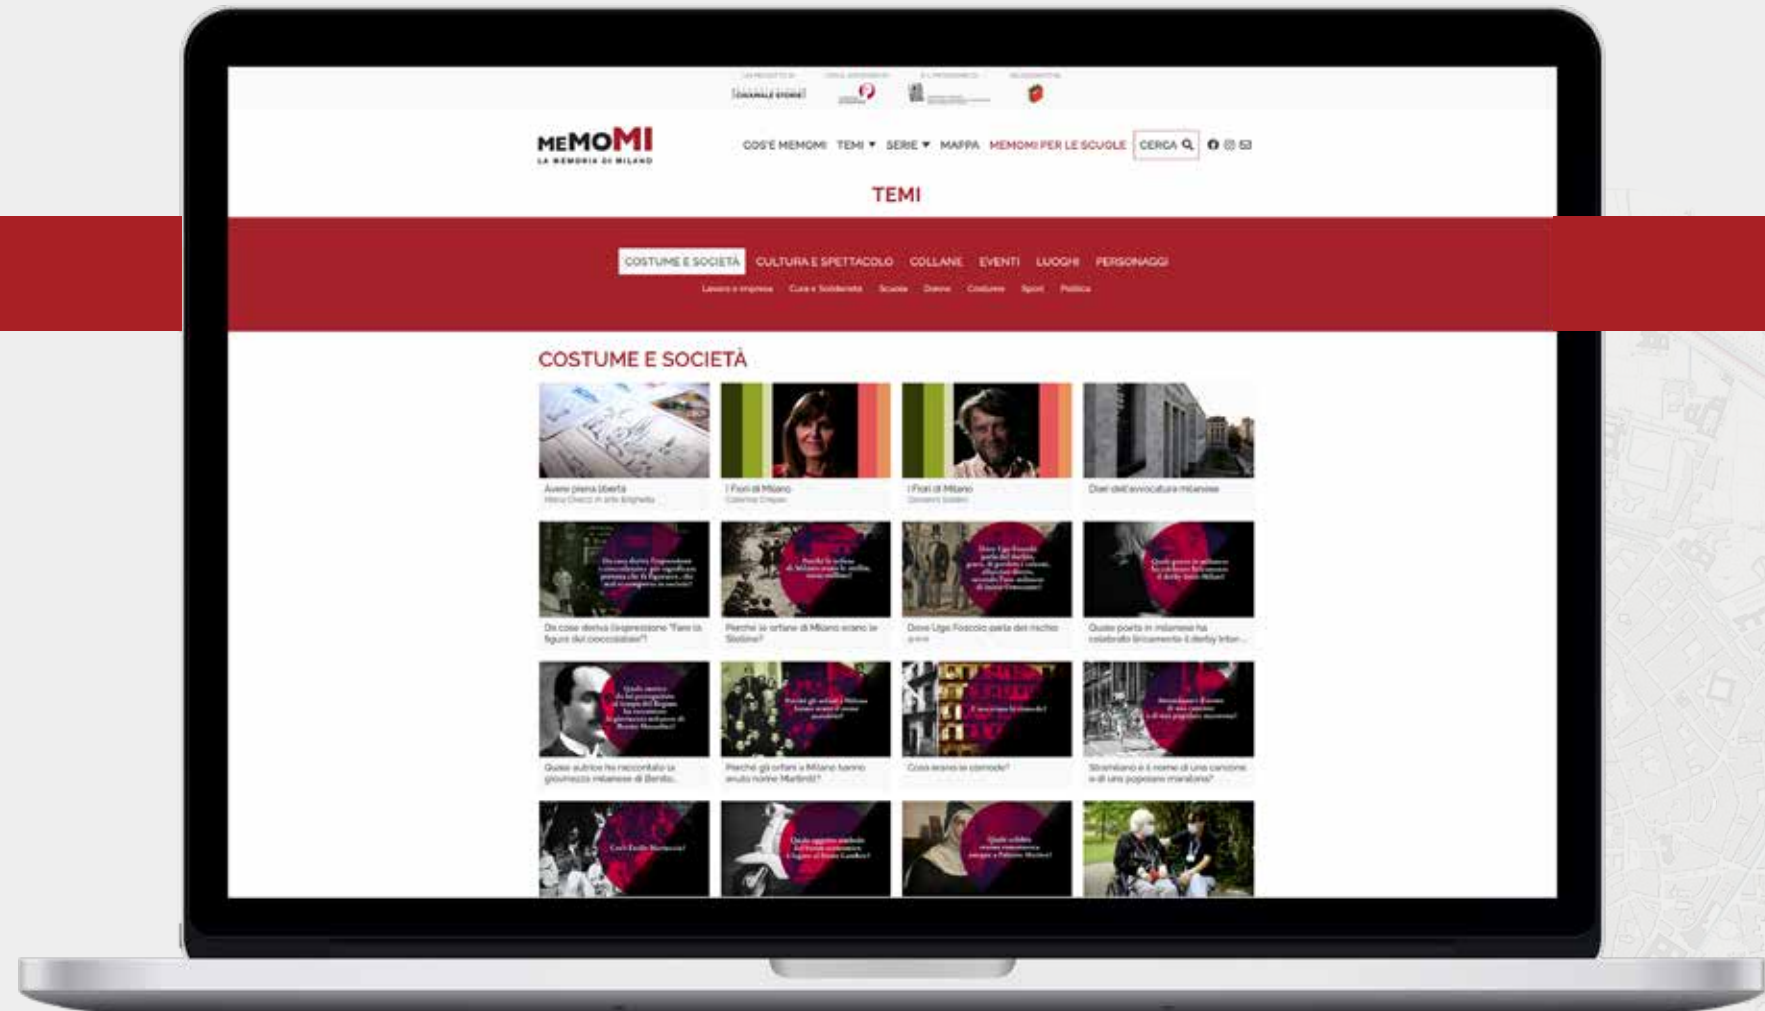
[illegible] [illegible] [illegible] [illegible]
CANALE STORIE

MEMOMI
LA MEMORIA DI MILANO

COS'È MEMOMI TEMI ▾ SERIE ▾ MAPPA MEMOMI PER LE SCUOLE CERCA

TEMI

COSTUME E SOCIETÀ CULTURA E SPETTACOLO COLLANE EVENTI LUOGHI PERSONAGGI
Lavoro e impresa Cura e Solidarietà Scuola Donne Costume Sport Politica

COSTUME E SOCIETÀ

Avere piena libertà
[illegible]

I Fiori di Milano
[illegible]

I Fiori di Milano
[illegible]

Diari dell'avvocatura milanese

Da cosa deriva l'espressione "Fare la figura del cioccolatee"?

Perché le orfane di Milano erano le Stelline?

Dove Ugo Foscolo parla del nichio

Quale poeta in milanese ha celebrato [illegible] il derby Inter...

Quale autrice ha raccontato la giovinezza milanese di Benito...

Perché gli orfani a Milano hanno avuto nome Martinitt?

Cosa erano le cassoeule?

Stramilano è il nome di una canzone o di una popolare maratona?